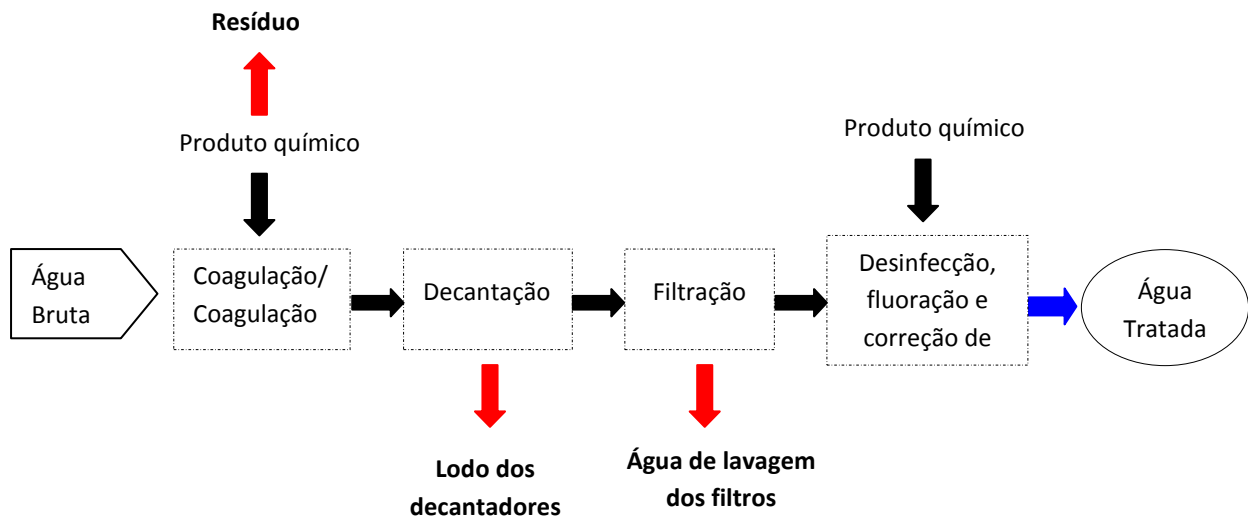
Resíduo

Produto químico

Produto químico

Água Bruta

Coagulação/ Coagulação

Decantação

Filtração

Desinfecção, fluoração e correção de

Água Tratada

Lodo dos decantadores

Água de lavagem dos filtros